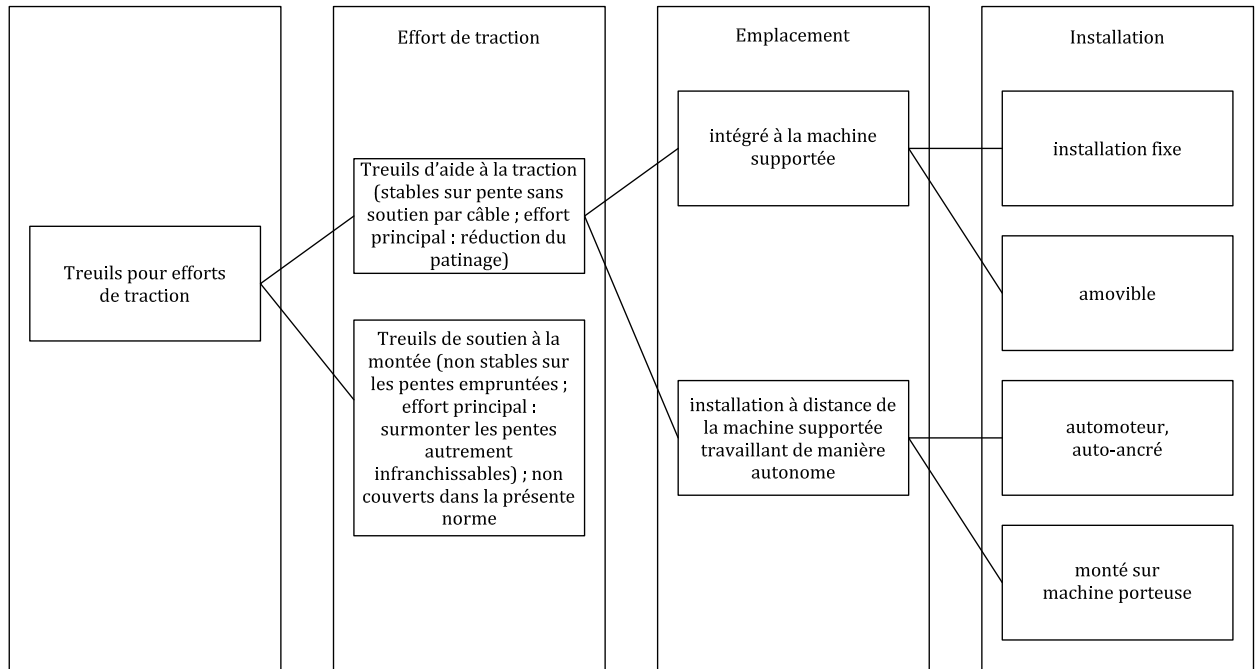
Effort de traction

Emplacement

Installation

Treuils pour efforts de traction

Treuils d'aide à la traction (stables sur pente sans soutien par câble ; effort principal : réduction du patinage)

Treuils de soutien à la montée (non stables sur les pentes empruntées ; effort principal : surmonter les pentes autrement infranchissables) ; non couverts dans la présente norme

intégré à la machine supportée

installation à distance de la machine supportée travaillant de manière autonome

installation fixe

amovible

automoteur, auto-ancré

monté sur machine porteuse